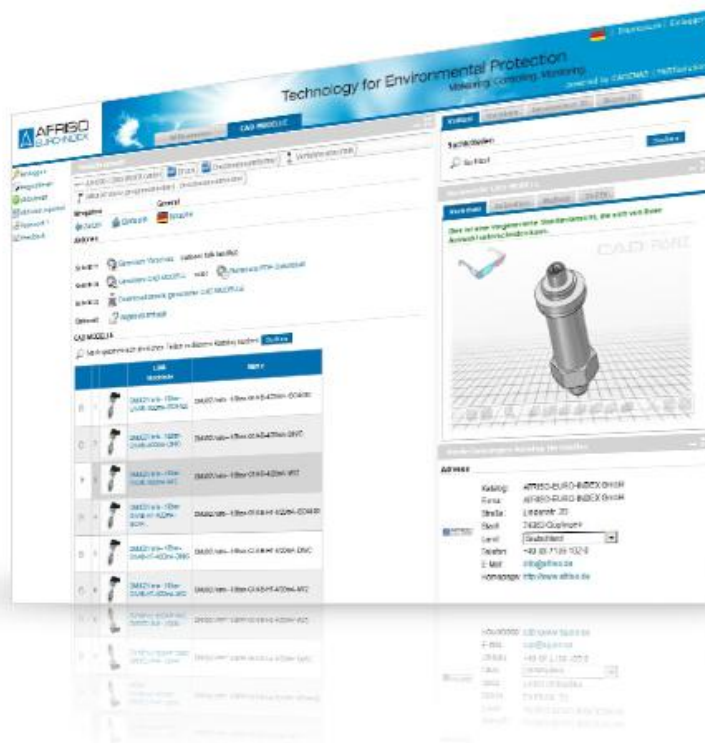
Impressum | Einloggen

Technology for Environmental Protection
Metering, Controlling, Monitoring

powered by CADENAS | PARTsolutions

AFRISO EURO-INDEX

CAD MODELLE

Suchen

Suche

Suchbegriff

Generell

Eingabe

Aktionen

Schritt 1

Schritt 2

Schritt 3

Optional

CAD MODELLE

Suchen

CAD DMD

Katalog: AFRISO-EURO-INDEX GmbH
Firma: AFRISO-EURO-INDEX GmbH
Straße: Lindenstr. 20
Stadt: 74363 Güglingen
Land: Deutschland
Telefon: +49 (0) 7135 102-0
E-Mail: info@afriso.de
Homepage: http://www.afriso.de